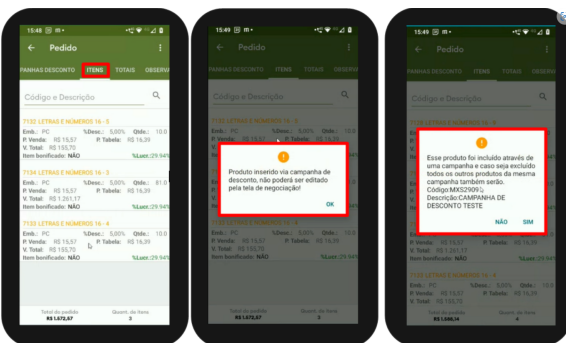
15:48 ▣ m •

← Pedido

PANHAS DESCONTO ITENS TOTAIS OBSERVA

Código e Descrição

7132 LETRAS E NÚMEROS 16 - 3
Emb.: PC %Desc.: 5,00% Qtde.: 10.0
P. Venda: R$ 15,57 P. Tabela: R$ 16,39
V. Total: R$ 155,70
Item bonificado: NÃO %Lucr.:29,94%

7134 LETRAS E NÚMEROS 16 - 3
Emb.: PC %Desc.: 5,00% Qtde.: 81.0
P. Venda: R$ 15,57 P. Tabela: R$ 16,39
V. Total: R$ 1.261,17
Item bonificado: NÃO %Lucr.:29,94%

7133 LETRAS E NÚMEROS 16 - 4
Emb.: PC %Desc.: 5,00% Qtde.: 10.0
P. Venda: R$ 15,57 P. Tabela: R$ 16,39
V. Total: R$ 155,70
Item bonificado: NÃO %Lucr.:29,94%

Total do pedido R$ 1.572,57 Quant. de itens 3

15:49 ▣ m •

← Pedido

PANHAS DESCONTO ITENS TOTAIS OBSERVA

Código e Descrição

Produto inserido via campanha de desconto, não poderá ser editado pela tela de negociação!

OK

Total do pedido R$ 1.572,57 Quant. de itens 3

15:49 ▣ m •

← Pedido

PANHAS DESCONTO ITENS TOTAIS OBSERVA

Código e Descrição

Esse produto foi incluído através de uma campanha e caso seja excluído todos os outros produtos da mesma campanha também serão. Código:MXS2909 Descrição:CAMPANHA DE DESCONTO TESTE

NÃO SIM

Emb.: PC %Desc.: 5,00% Qtde.: 10.0
P. Venda: R$ 15,57 P. Tabela: R$ 16,39
V. Total: R$ 155,70
Item bonificado: NÃO %Lucr.:29,94%

7133 LETRAS E NÚMEROS 16 - 4
Emb.: PC %Desc.: 5,00% Qtde.: 10.0
P. Venda: R$ 15,57 P. Tabela: R$ 16,39
V. Total: R$ 155,70
Item bonificado: NÃO %Lucr.:29,94%

Total do pedido R$ 1.588,14 Quant. de itens 4